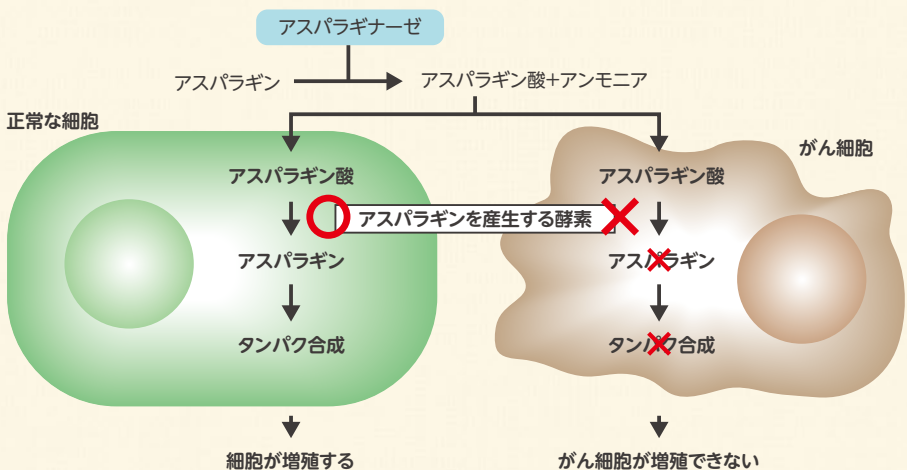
アスパラギナーゼ

アスパラギン

アスパラギン酸+アンモニア

正常な細胞

がん細胞

アスパラギン酸

アスパラギンを産生する酵素

アスパラギン

タンパク合成

細胞が増殖する

アスパラギン酸

アスパラギン

タンパク合成

がん細胞が増殖できない